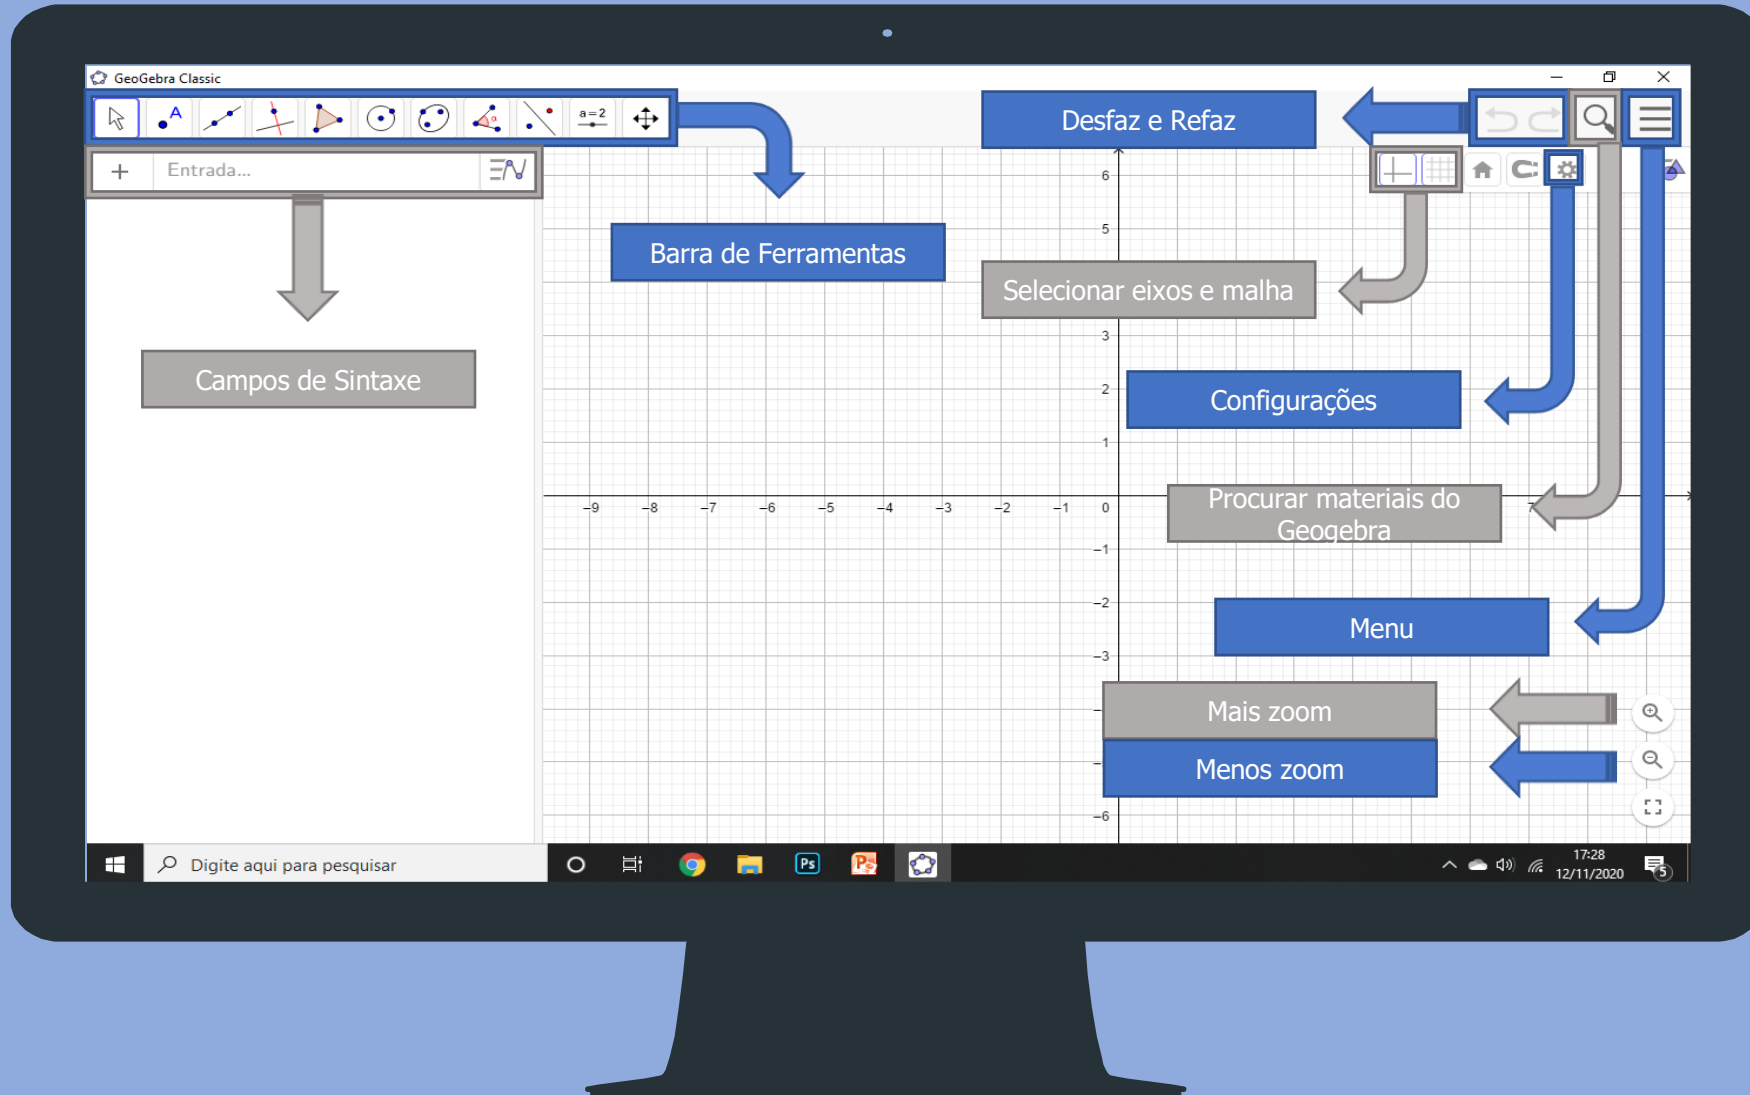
GeoGebra Classic

a=2

Entrada...

Desfaz e Refaz

Barra de Ferramentas

Selecionar eixos e malha

Campos de Sintaxe

Configurações

Procurar materiais do Geogebra

Menu

Mais zoom

Menos zoom

6
5
3
2
1
0
−1
−2
−3
−6

−9 −8 −7 −6 −5 −4 −3 −2 −1

Digite aqui para pesquisar

17:28
12/11/2020